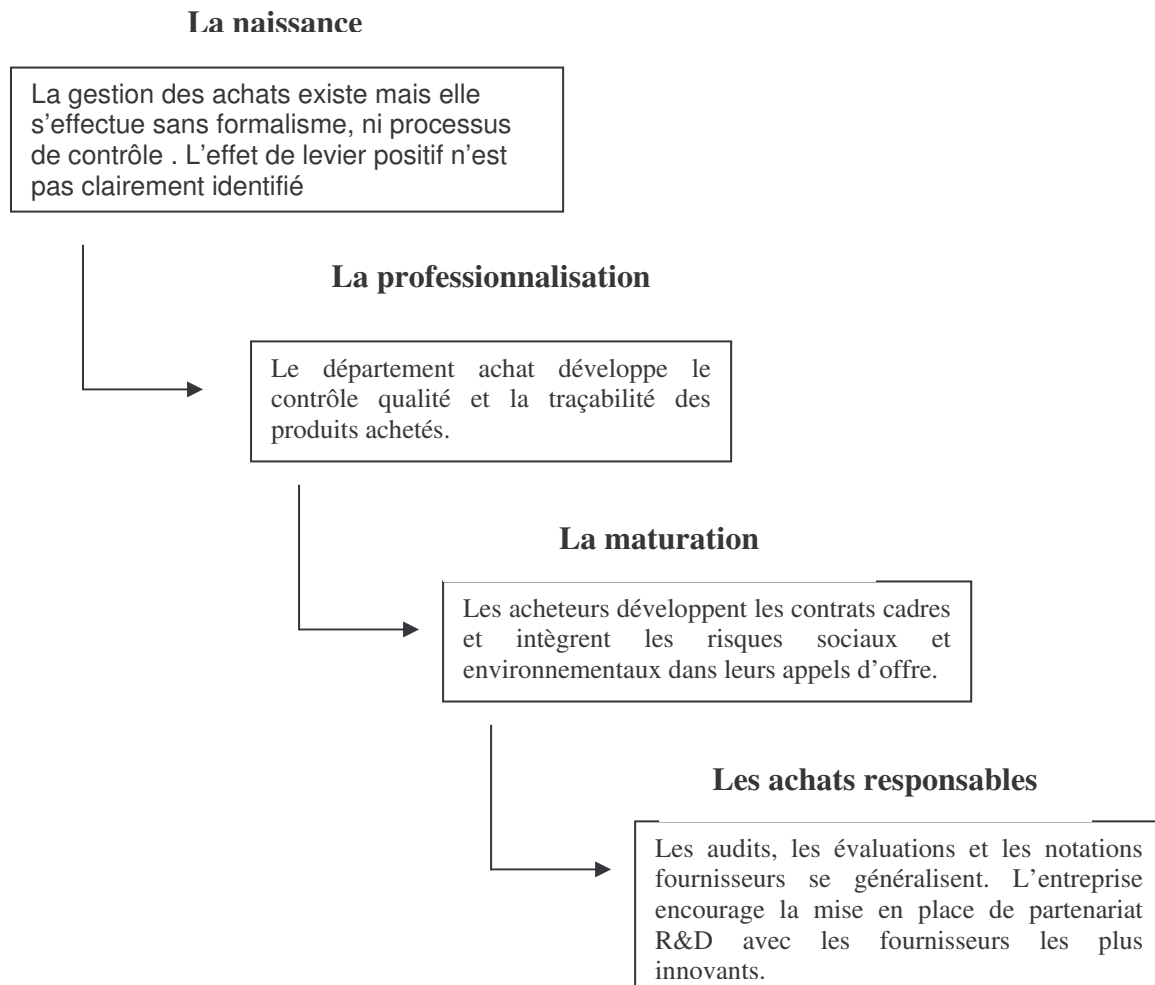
La naissance

La gestion des achats existe mais elle s'effectue sans formalisme, ni processus de contrôle . L'effet de levier positif n'est pas clairement identifié

La professionnalisation

Le département achat développe le contrôle qualité et la traçabilité des produits achetés.

La maturation

Les acheteurs développent les contrats cadres et intègrent les risques sociaux et environnementaux dans leurs appels d'offre.

Les achats responsables

Les audits, les évaluations et les notations fournisseurs se généralisent. L'entreprise encourage la mise en place de partenariat R&D avec les fournisseurs les plus innovants.